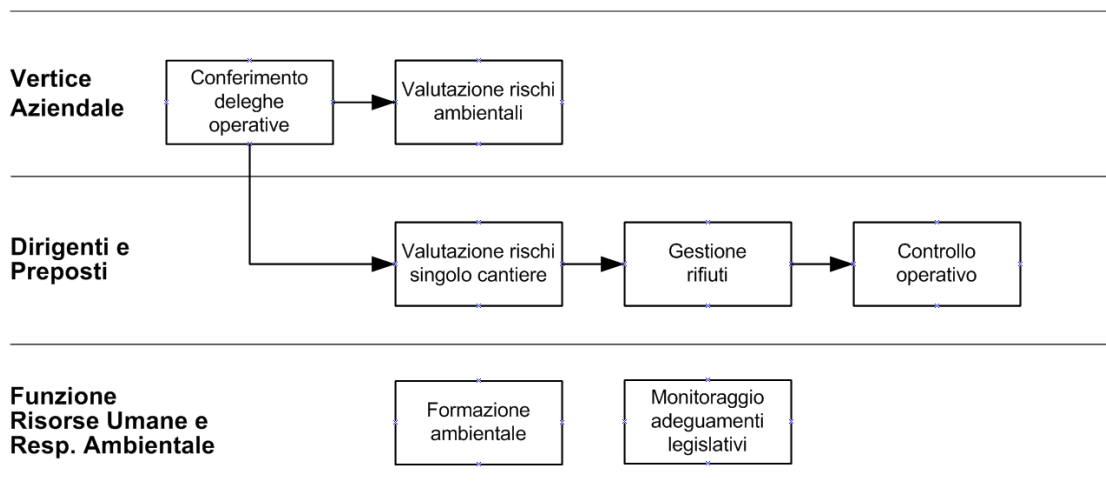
Vertice Aziendale

Conferimento deleghe operative

Valutazione rischi ambientali

Dirigenti e Preposti

Valutazione rischi singolo cantiere

Gestione rifiuti

Controllo operativo

Funzione Risorse Umane e Resp. Ambientale

Formazione ambientale

Monitoraggio adeguamenti legislativi